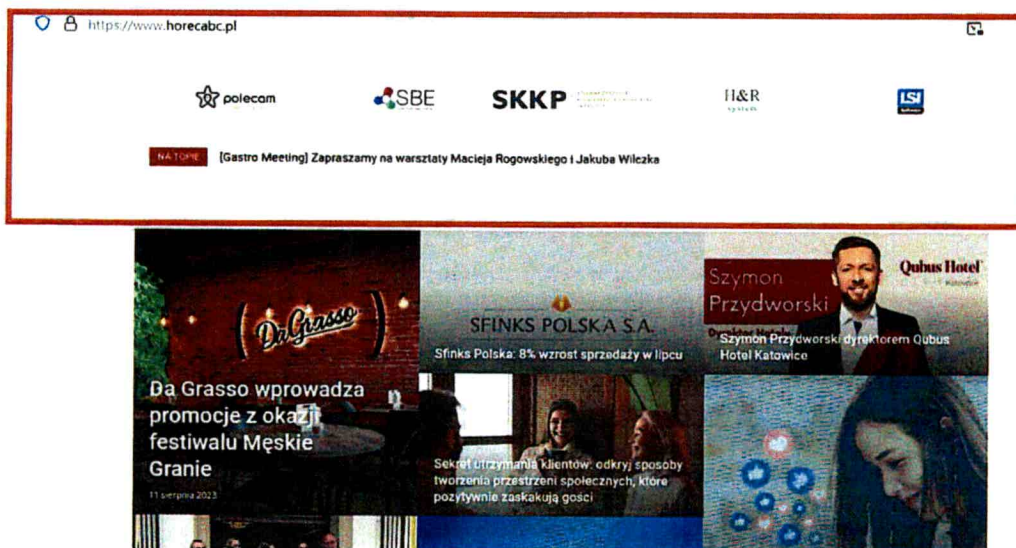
https://www.horecabc.pl

polecam

SBE

SKKP

H&R

LSI

NA TOPIE [Gastro Meeting] Zapraszamy na warsztaty Macieja Rogowskiego i Jakuba Wilczka

Da Grasso

SFINKS POLSKA S.A.

Sfinks Polska: 8% wzrost sprzedaży w lipcu

Szymon Przydworski

Qubus Hotel

Szymon Przydworski dyrektorem Qubus Hotel Katowice

Da Grasso wprowadza promocje z okazji festiwalu Męskie Granie

11 sierpnia 2023

Sekret utrzymania klientów: odkryj sposoby tworzenia przestrzeni społecznych, które pozytywnie zaskakują gości